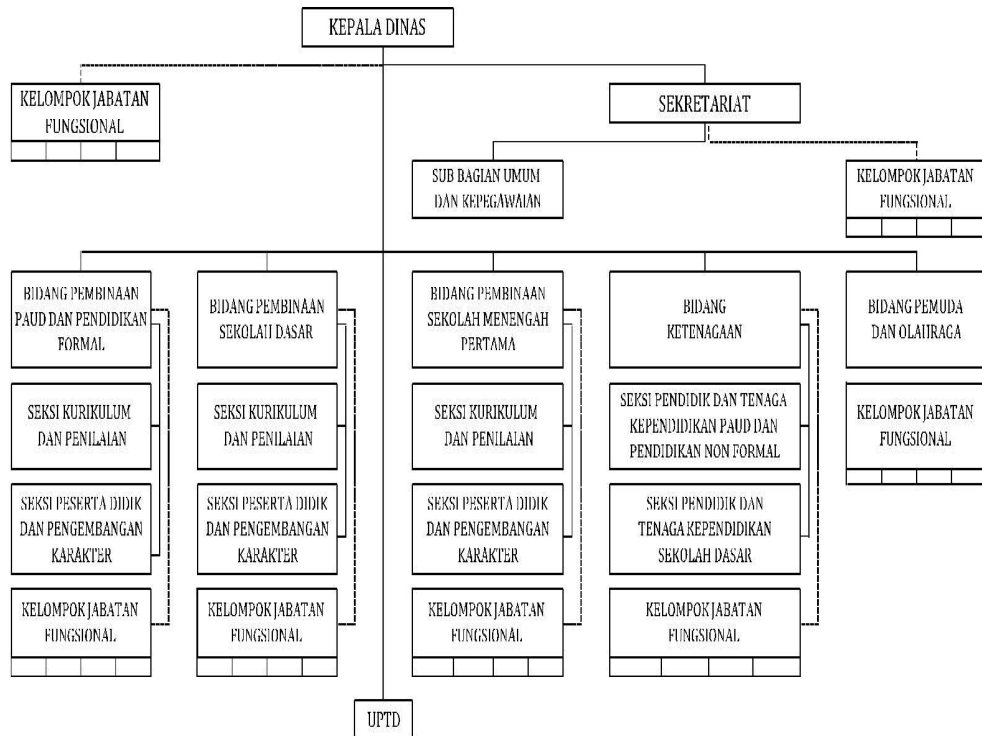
KEPALA DINAS

KELOMPOK JABATAN FUNGSIONAL

SEKRETARIAT

SUB BAGIAN UMUM DAN KEPEGAWAIAN

KELOMPOK JABATAN FUNGSIONAL

BIDANG PEMBINAAN PAUD DAN PENDIDIKAN FORMAL

SEKSI KURIKULUM DAN PENILAIAN

SEKSI PESERTA DIDIK DAN PENGEMBANGAN KARAKTER

KELOMPOK JABATAN FUNGSIONAL

BIDANG PEMBINAAN SEKOLAH DASAR

SEKSI KURIKULUM DAN PENILAIAN

SEKSI PESERTA DIDIK DAN PENGEMBANGAN KARAKTER

KELOMPOK JABATAN FUNGSIONAL

BIDANG PEMBINAAN SEKOLAH MENENGAH PERTAMA

SEKSI KURIKULUM DAN PENILAIAN

SEKSI PESERTA DIDIK DAN PENGEMBANGAN KARAKTER

KELOMPOK JABATAN FUNGSIONAL

BIDANG KETENAGAAN

SEKSI PENDIDIK DAN TENAGA KEPENDIDIKAN PAUD DAN PENDIDIKAN NON FORMAL

SEKSI PENDIDIK DAN TENAGA KEPENDIDIKAN SEKOLAH DASAR

KELOMPOK JABATAN FUNGSIONAL

BIDANG PEMUDA DAN OLAHRAGA

KELOMPOK JABATAN FUNGSIONAL

UPTD